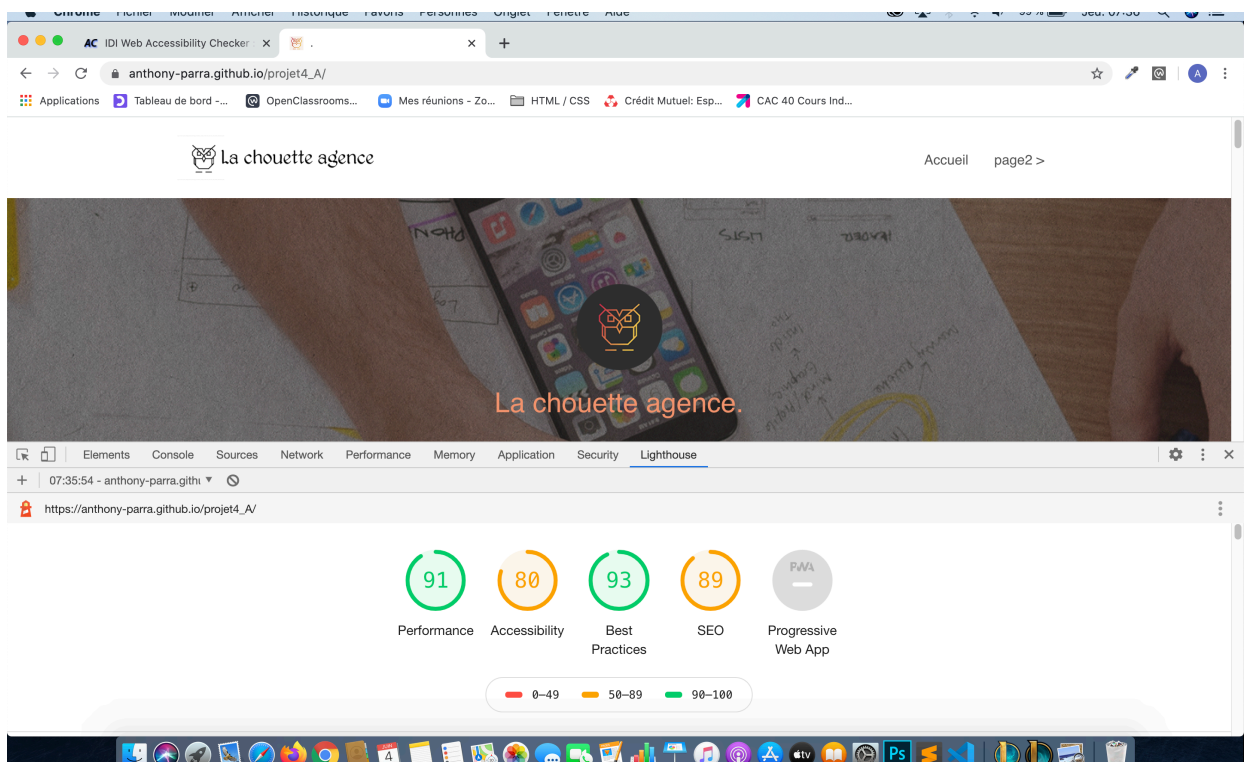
Chrome Fichier Modifier Afficher Historique Favoris Personnes Onglet Fenêtre Aide
Jeu. 07:36

AC IDI Web Accessibility Checker ×
.
×
+

anthony-parra.github.io/projet4_A/

Applications Tableau de bord -... OpenClassrooms... Mes réunions - Zo... HTML / CSS Crédit Mutuel: Esp... CAC 40 Cours Ind...

La chouette agence

Accueil page2 >

La chouette agence.

Elements Console Sources Network Performance Memory Application Security Lighthouse

07:35:54 - anthony-parra.githu ▼

https://anthony-parra.github.io/projet4_A/

91
Performance

80
Accessibility

93
Best Practices

89
SEO

PWA
Progressive Web App

0–49 50–89 90–100

4
Ps